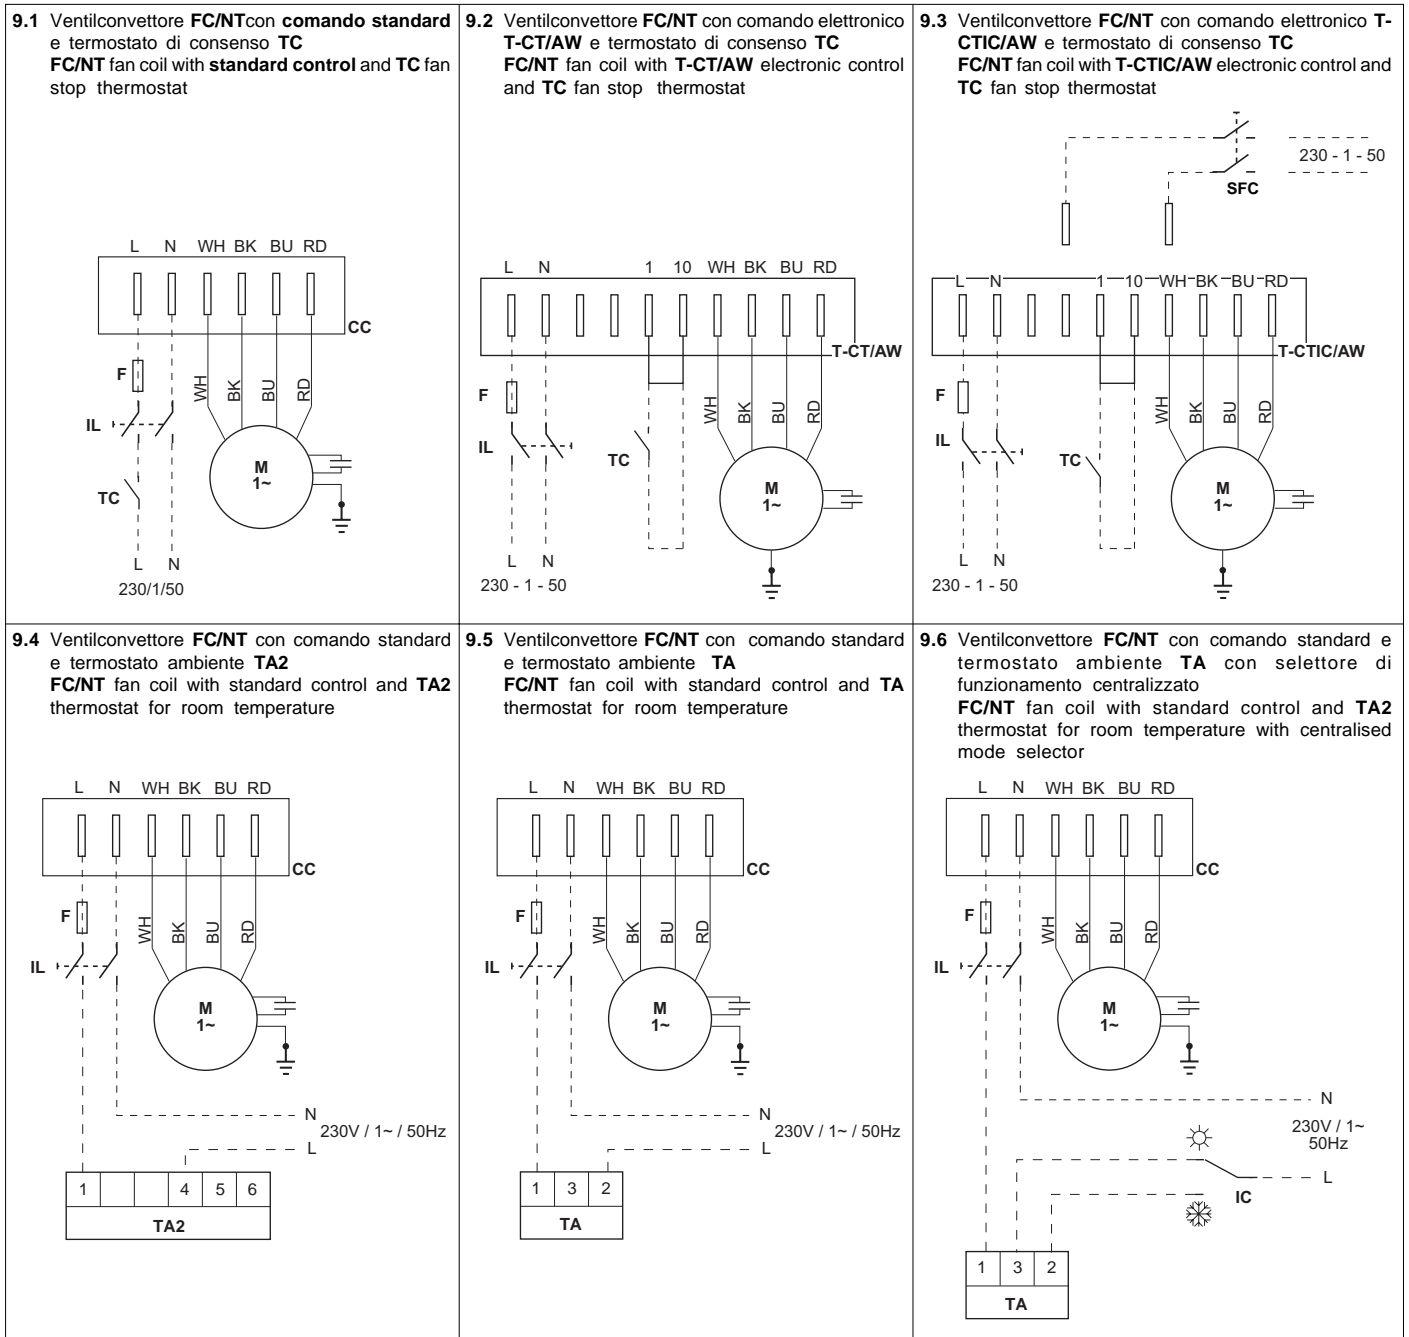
**9.1** Ventilconvettore **FC/NT**con **comando standard** e termostato di consenso **TC**
**FC/NT** fan coil with **standard control** and **TC** fan stop thermostat

L N WH BK BU RD
CC
F
IL
TC
WH BK BU RD
M
1~
L N
230/1/50

**9.2** Ventilconvettore **FC/NT** con comando elettronico **T-CT/AW** e termostato di consenso **TC**
**FC/NT** fan coil with **T-CT/AW** electronic control and **TC** fan stop thermostat

L N 1 10 WH BK BU RD
T-CT/AW
F
IL
TC
WH BK BU RD
M
1~
L N
230 - 1 - 50

**9.3** Ventilconvettore **FC/NT** con comando elettronico **T-CTIC/AW** e termostato di consenso **TC**
**FC/NT** fan coil with **T-CTIC/AW** electronic control and **TC** fan stop thermostat

230 - 1 - 50
SFC
L N 1 10 WH BK BU RD
T-CTIC/AW
F
IL
TC
WH BK BU RD
M
1~
L N
230 - 1 - 50

**9.4** Ventilconvettore **FC/NT** con comando standard e termostato ambiente **TA2**
**FC/NT** fan coil with standard control and **TA2** thermostat for room temperature

L N WH BK BU RD
CC
F
IL
WH BK BU RD
M
1~
N
230V / 1~ / 50Hz
L

| 1 | | | 4 | 5 | 6 |
|---|---|---|---|---|---|

TA2

**9.5** Ventilconvettore **FC/NT** con comando standard e termostato ambiente **TA**
**FC/NT** fan coil with standard control and **TA** thermostat for room temperature

L N WH BK BU RD
CC
F
IL
WH BK BU RD
M
1~
N
230V / 1~ / 50Hz
L

| 1 | 3 | 2 |
|---|---|---|

TA

**9.6** Ventilconvettore **FC/NT** con comando standard e termostato ambiente **TA** con selettore di funzionamento centralizzato
**FC/NT** fan coil with standard control and **TA2** thermostat for room temperature with centralised mode selector

L N WH BK BU RD
CC
F
IL
WH BK BU RD
M
1~
N
230V / 1~
50Hz
L
IC

| 1 | 3 | 2 |
|---|---|---|

TA